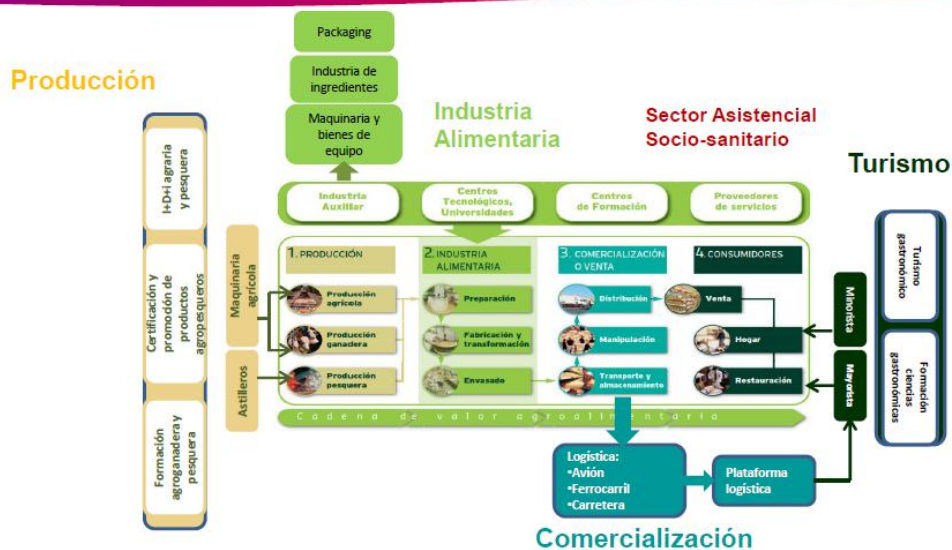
Packaging

Industria de ingredientes

Maquinaria y bienes de equipo

Producción

Industria Alimentaria

Sector Asistencial Socio-sanitario

Turismo

I+D+i agraria y pesquera

Certificación y promoción de productos agropesqueros

Formación agroganadera y pesquera

Maquinaria agrícola

Astilleros

Industria Auxiliar

Centros Tecnológicos, Universidades

Centros de Formación

Proveedores de servicios

1. PRODUCCIÓN

Producción agrícola

Producción ganadera

Producción pesquera

2. INDUSTRIA ALIMENTARIA

Preparación

Fabricación y transformación

Envasado

3. COMERCIALIZACIÓN O VENTA

Distribución

Manipulación

Transporte y almacenamiento

4. CONSUMIDORES

Venta

Hogar

Restauración

Minorista

Mayorista

Turismo gastronómico

Formación ciencias gastronómicas

Cadena de valor agroalimentaria

Logística:
•Avión
•Ferrocarril
•Carretera

Plataforma logística

Comercialización